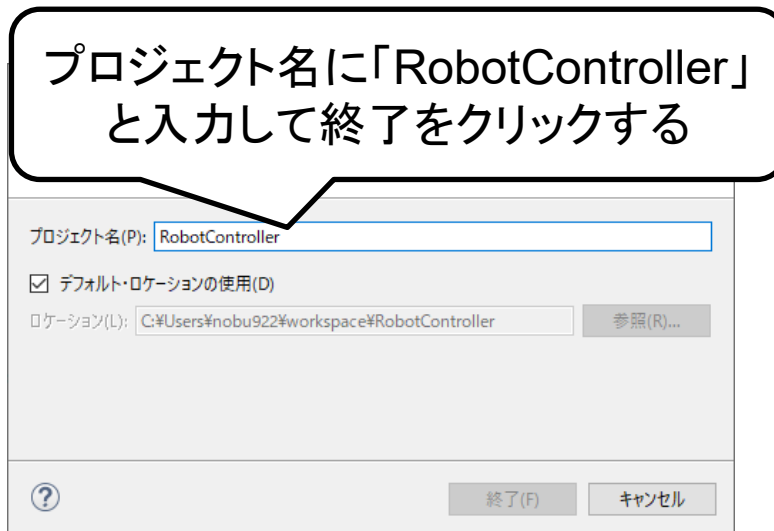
プロジェクト名に「RobotController」と入力して終了をクリックする

プロジェクト名(P): RobotController

☑ デフォルト・ロケーションの使用(D)

ロケーション(L): C:¥Users¥nobu922¥workspace¥RobotController 参照(R)...

?

終了(F) キャンセル